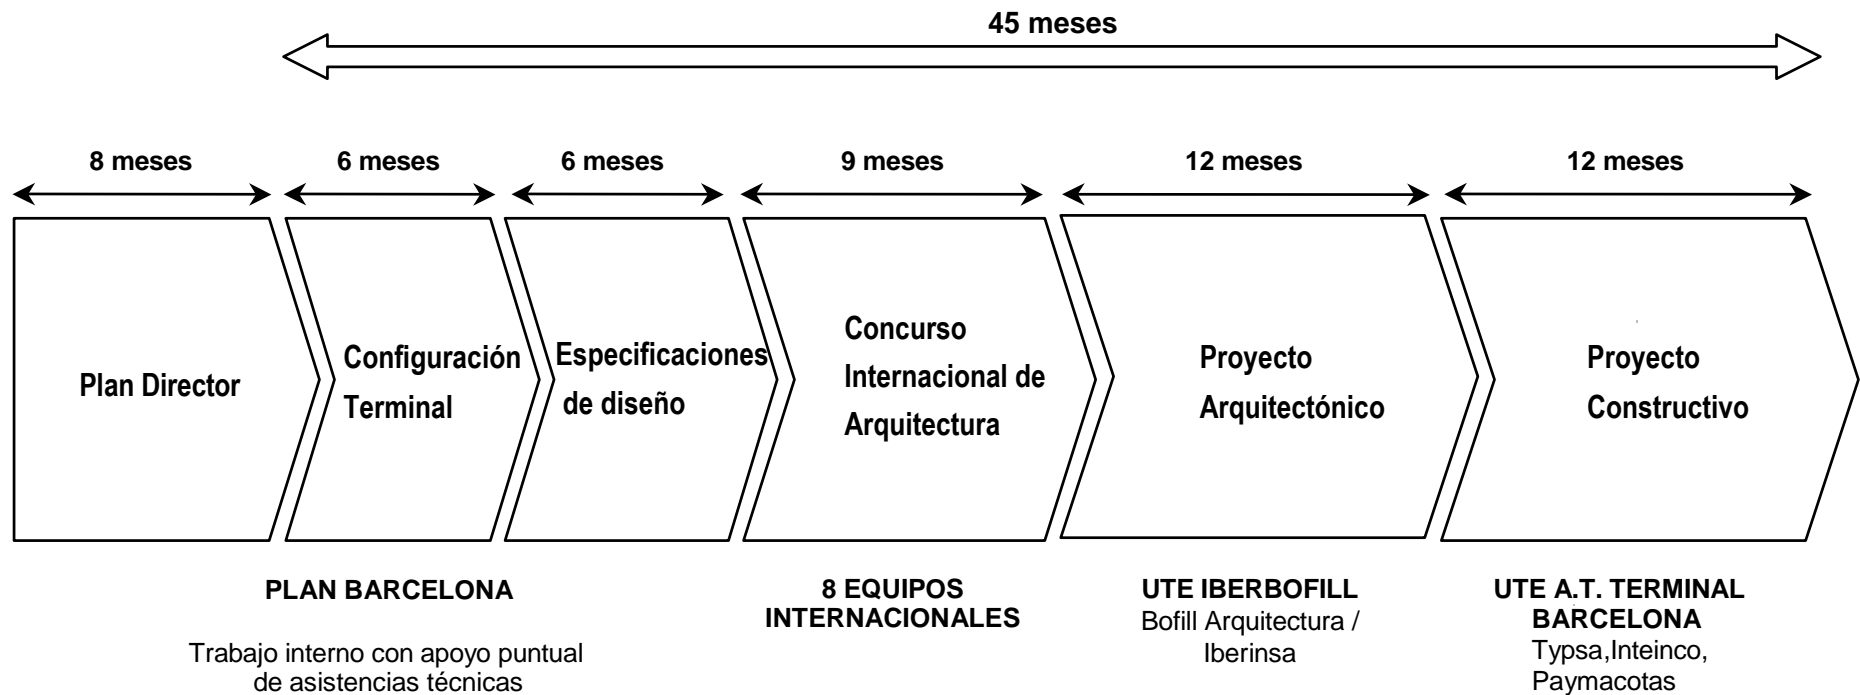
45 meses

8 meses
6 meses
6 meses
9 meses
12 meses
12 meses

Plan Director

Configuración Terminal

Especificaciones de diseño

Concurso Internacional de Arquitectura

Proyecto Arquitectónico

Proyecto Constructivo

PLAN BARCELONA

Trabajo interno con apoyo puntual de asistencias técnicas

8 EQUIPOS INTERNACIONALES

UTE IBERBOFILL
Bofill Arquitectura / Iberinsa

UTE A.T. TERMINAL BARCELONA
Typsa,Inteinco, Paymacotas